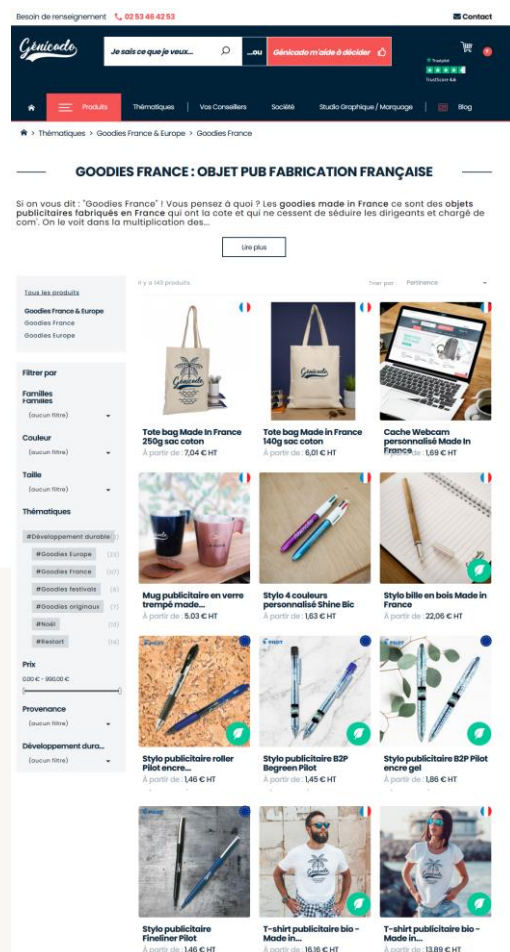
Besoin de renseignement 02 53 46 42 53

Contact

Génicado

Je sais ce que je veux... ...ou Génicado m'aide à décider

Produits Thématiques Vos Conseillers Société Studio Graphique / Marquage Blog

Thématiques > Goodies France & Europe > Goodies France

GOODIES FRANCE : OBJET PUB FABRICATION FRANÇAISE

Si on vous dit : "Goodies France" ! Vous pensez à quoi ? Les goodies made in France ce sont des objets publicitaires fabriqués en France qui ont la cote et qui ne cessent de séduire les dirigeants et chargé de com'. On le voit dans la multiplication des...

Lire plus

Tous les produits
Goodies France & Europe
Goodies France
Goodies Europe

Filtrer par

Familles
(aucun filtre)

Couleur
(aucun filtre)

Taille
(aucun filtre)

Thématiques
#Développement durable
#Goodies Europe
#Goodies France
#Goodies festivals
#Goodies originaux
#Noël
#Restart

Prix
0,00 € - 990,00 €

Provenance
(aucun filtre)

Développement dura...
(aucun filtre)

Il y a 145 produits.

Trier par : Pertinence

Tote bag Made In France 250g sac coton
À partir de : 7,04 € HT

Tote bag Made In France 140g sac coton
À partir de : 6,01 € HT

Cache Webcam personnalisé Made In France
À partir de : 1,69 € HT

Mug publicitaire en verre trempé made...
À partir de : 5.03 € HT

Stylo 4 couleurs personnalisé Shine Bic
À partir de : 1,63 € HT

Stylo bille en bois Made in France
À partir de : 22,06 € HT

Stylo publicitaire roller Pilot encre...
À partir de : 1,46 € HT

Stylo publicitaire B2P Begreen Pilot
À partir de : 1,45 € HT

Stylo publicitaire B2P Pilot encre gel
À partir de : 1,86 € HT

Stylo publicitaire Fineliner Pilot
À partir de : 1,46 € HT

T-shirt publicitaire bio - Made in...
À partir de : 16,16 € HT

T-shirt publicitaire bio - Made in...
À partir de : 13,89 € HT